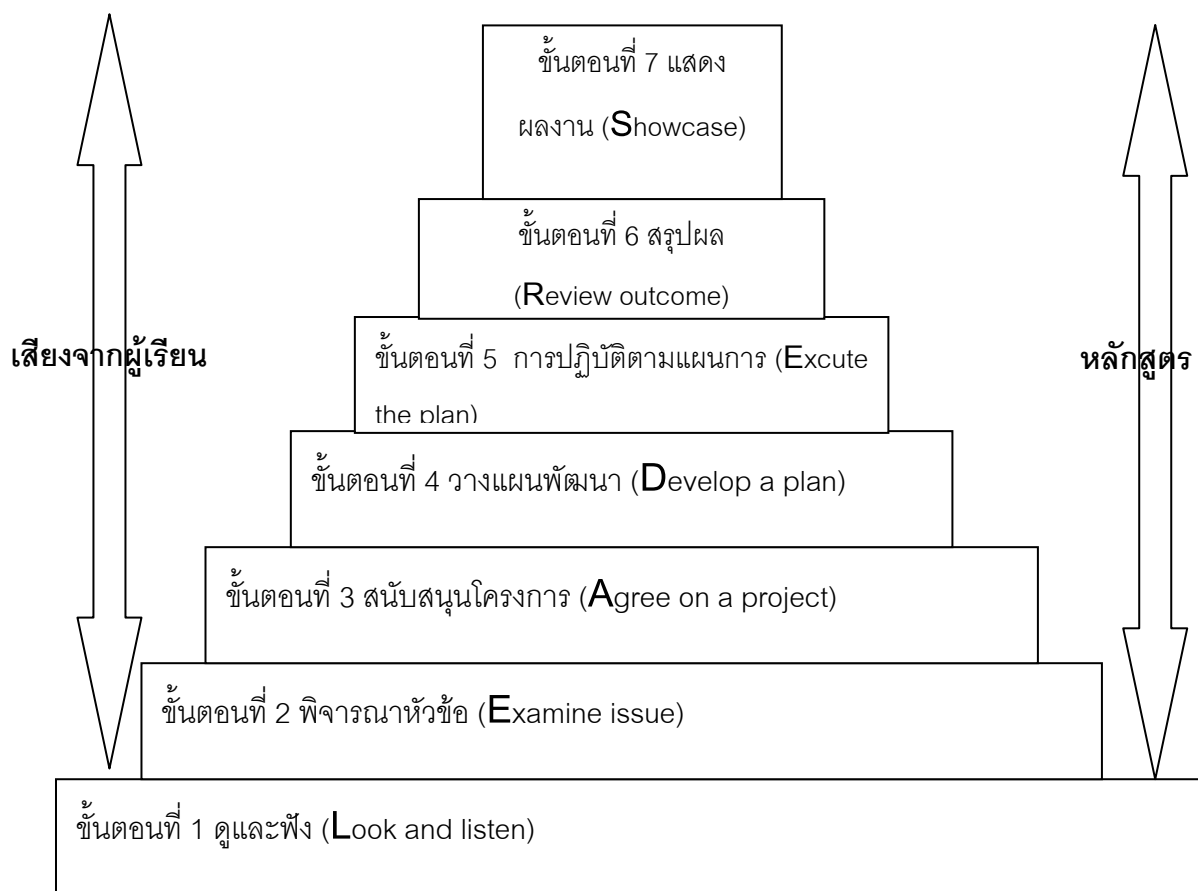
ขั้นตอนที่ 7 แสดงผลงาน (Showcase)

ขั้นตอนที่ 6 สรุปผล (Review outcome)

เสียงจากผู้เรียน

ขั้นตอนที่ 5 การปฏิบัติตามแผนการ (Excute the plan)

หลักสูตร

ขั้นตอนที่ 4 วางแผนพัฒนา (Develop a plan)

ขั้นตอนที่ 3 สนับสนุนโครงการ (Agree on a project)

ขั้นตอนที่ 2 พิจารณาหัวข้อ (Examine issue)

ขั้นตอนที่ 1 ดูและฟัง (Look and listen)